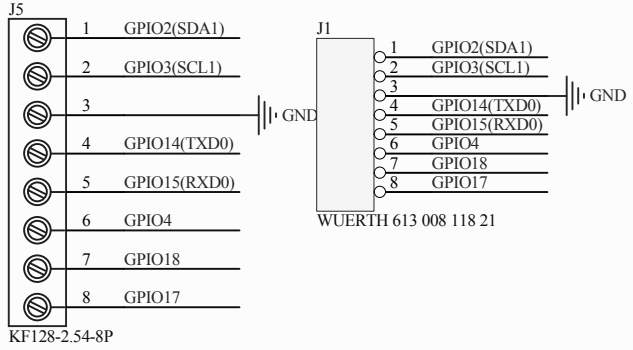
J5

1 GPIO2(SDA1)

2 GPIO3(SCL1)

3

GND

4 GPIO14(TXD0)

5 GPIO15(RXD0)

6 GPIO4

7 GPIO18

8 GPIO17

KF128-2.54-8P

J1

1 GPIO2(SDA1)

2 GPIO3(SCL1)

3

GND

4 GPIO14(TXD0)

5 GPIO15(RXD0)

6 GPIO4

7 GPIO18

8 GPIO17

WUERTH 613 008 118 21